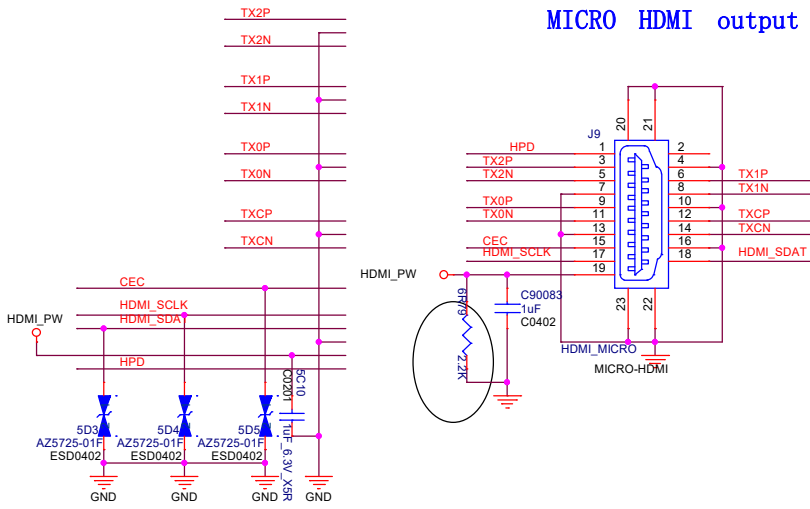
MICRO HDMI output

TX2P
TX2N
TX1P
TX1N
TX0P
TX0N
TXCP
TXCN
CEC
HDMI_SCLK
HDMI_SDA
HDMI_PW
HPD

5D3
AZ5725-01F
ESD0402
GND

5D4
AZ5725-01F
ESD0402
GND

5D5
AZ5725-01F
ESD0402
GND

5C10
C0201
1uF_6.3V_X5R
GND

J9
20
21
HPD 1
TX2P 3
TX2N 5
7
TX0P 9
TX0N 11
13
CEC 15
HDMI_SCLK 17
19
2
4
6 TX1P
8 TX1N
10
12 TXCP
14 TXCN
16
18 HDMI_SDAT
23
22
HDMI_MICRO
MICRO-HDMI

HDMI_PW
6R79
2.2K
C90083
1uF
C0402